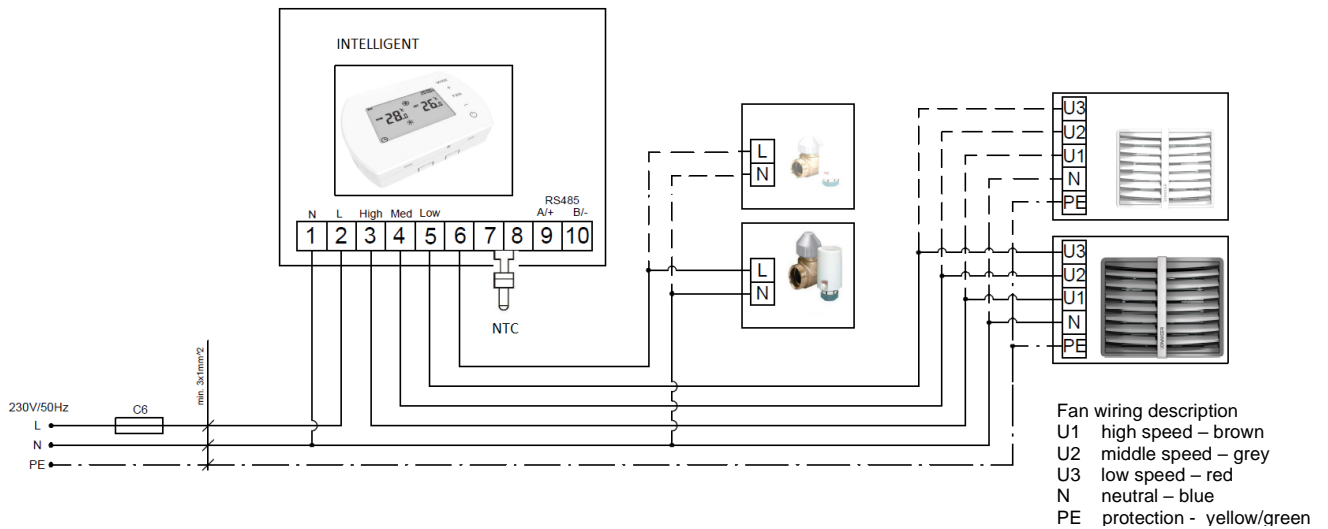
INTELLIGENT

-28.0 -26.5

MODE

FAN

N L High Med Low RS485 A/+ B/-

1 2 3 4 5 6 7 8 9 10

NTC

L N

L N

U3 U2 U1 N PE

U3 U2 U1 N PE

230V/50Hz

C6

min. 3x1mm^2

L
N
PE

Fan wiring description
U1 high speed – brown
U2 middle speed – grey
U3 low speed – red
N neutral – blue
PE protection - yellow/green